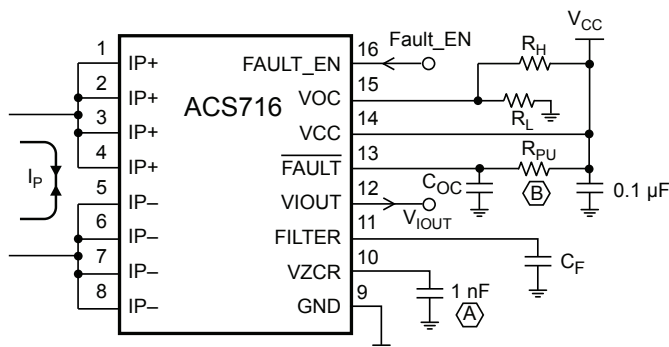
$V_{CC}$

Fault_EN

1 IP+
2 IP+
3 IP+
4 IP+
5 IP–
6 IP–
7 IP–
8 IP–

ACS716

16 FAULT_EN
15 VOC
14 VCC
13 $\overline{FAULT}$
12 VIOUT
11 FILTER
10 VZCR
9 GND

$I_P$

$R_H$
$R_L$
$R_{PU}$
$C_{OC}$
B
0.1 µF
$V_{IOUT}$
$C_F$
1 nF
A